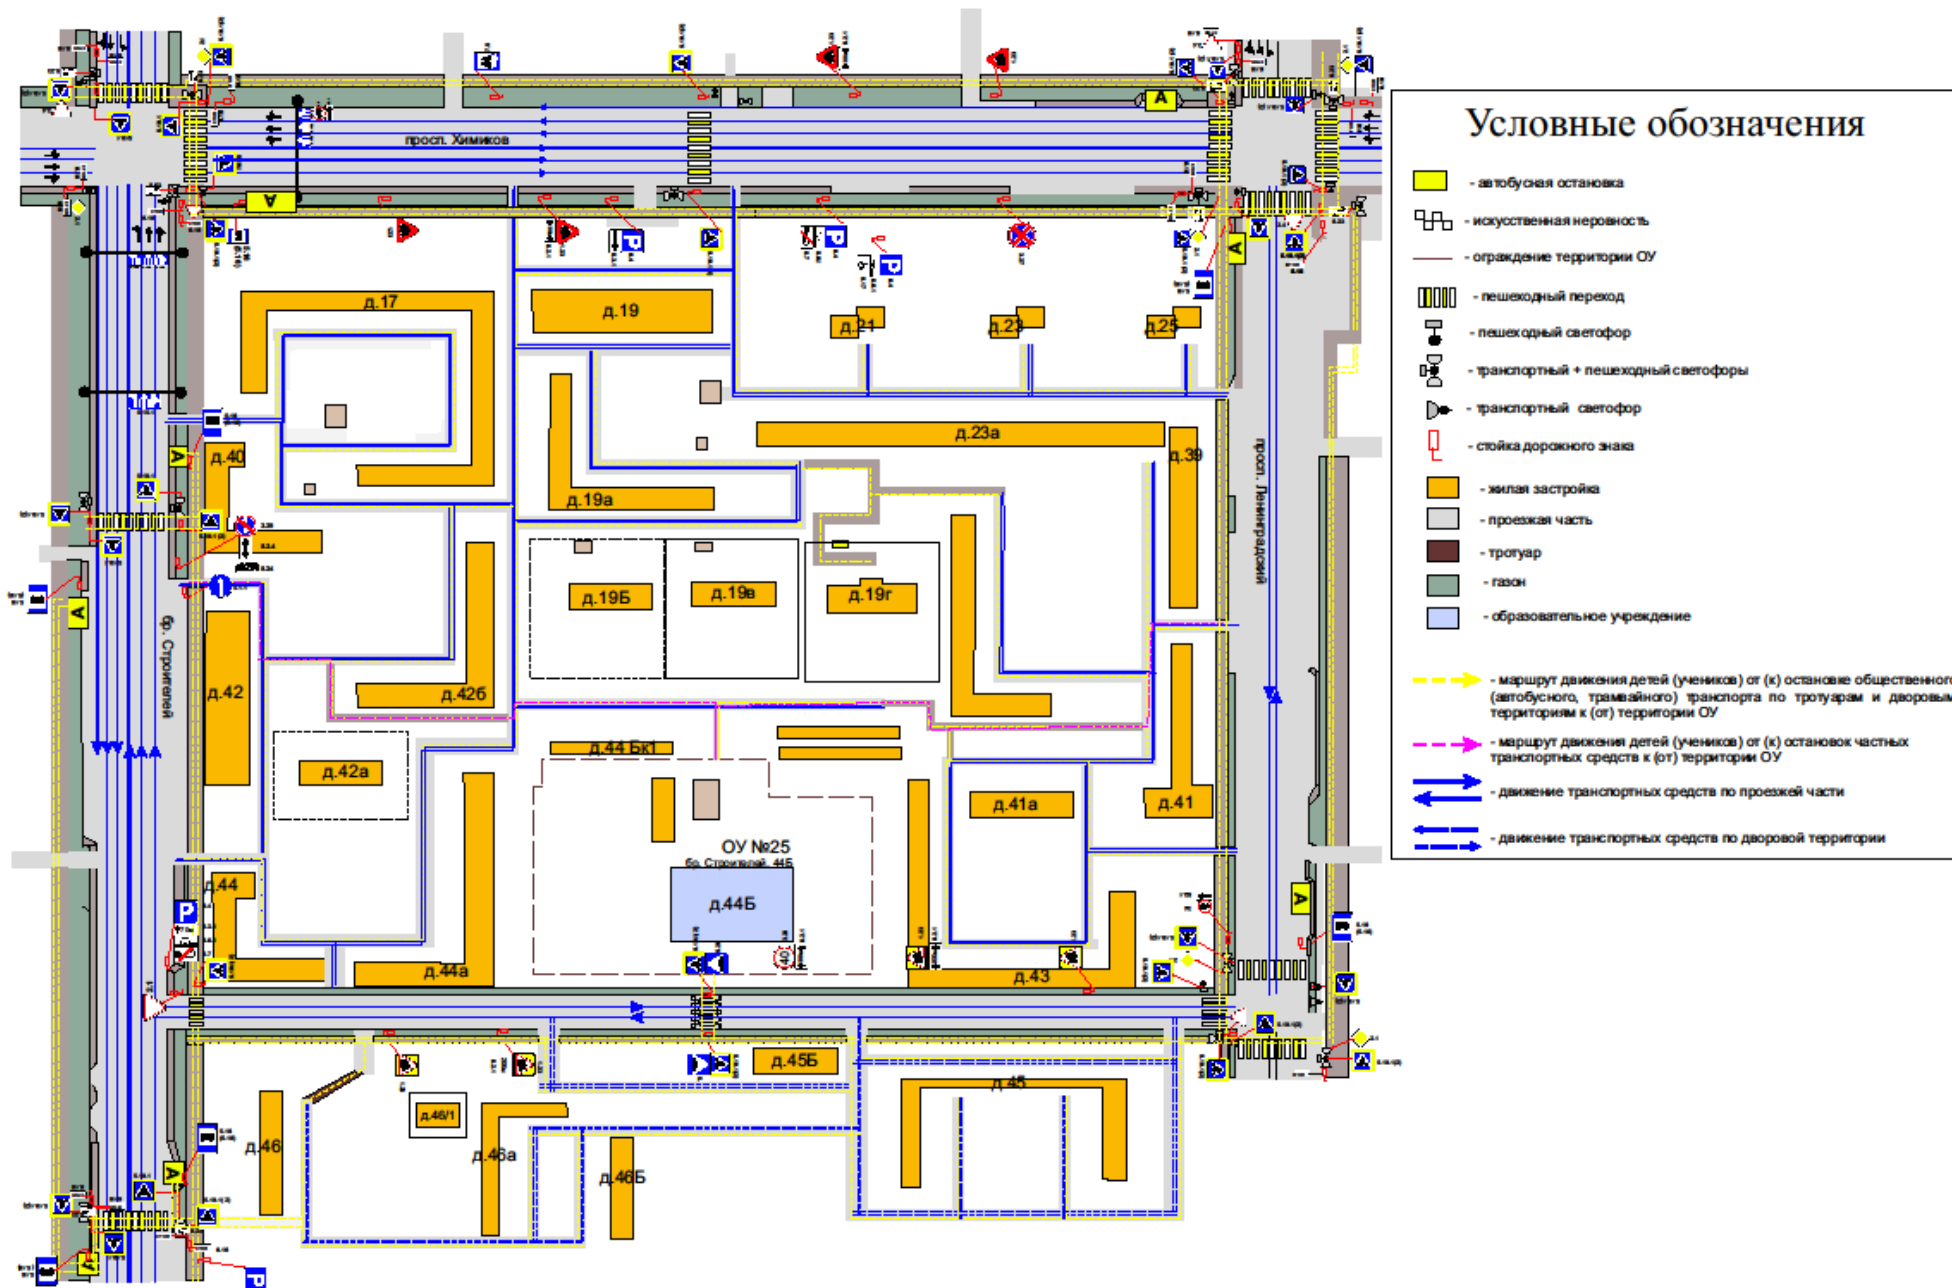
просп. Химиков

А

А

д.17

д.19

д.21

д.23

д.25

д.23а

д.39

д.40

д.19а

д.19Б

д.19в

д.19г

бр. Строителей

просп. Ленинградский

д.42

д.42б

д.42а

д.44 Бк1

ОУ №25
бр. Строителей, 44Б

д.44Б

д.41а

д.41

д.44

д.44а

д.43

д.45Б

д.45

д.46/1

д.46

д.46а

д.46Б

А

А

А

А

Условные обозначения

- автобусная остановка

- искусственная неровность

- ограждение территории ОУ

- пешеходный переход

- пешеходный светофор

- транспортный + пешеходный светофоры

- транспортный светофор

- стойка дорожного знака

- жилая застройка

- проезжая часть

- тротуар

- газон

- образовательное учреждение

- маршрут движения детей (учеников) от (к) остановке общественного (автобусного, трамвайного) транспорта по тротуарам и дворовым территориям к (от) территории ОУ

- маршрут движения детей (учеников) от (к) остановок частных транспортных средств к (от) территории ОУ

- движение транспортных средств по проезжей части

- движение транспортных средств по дворовой территории